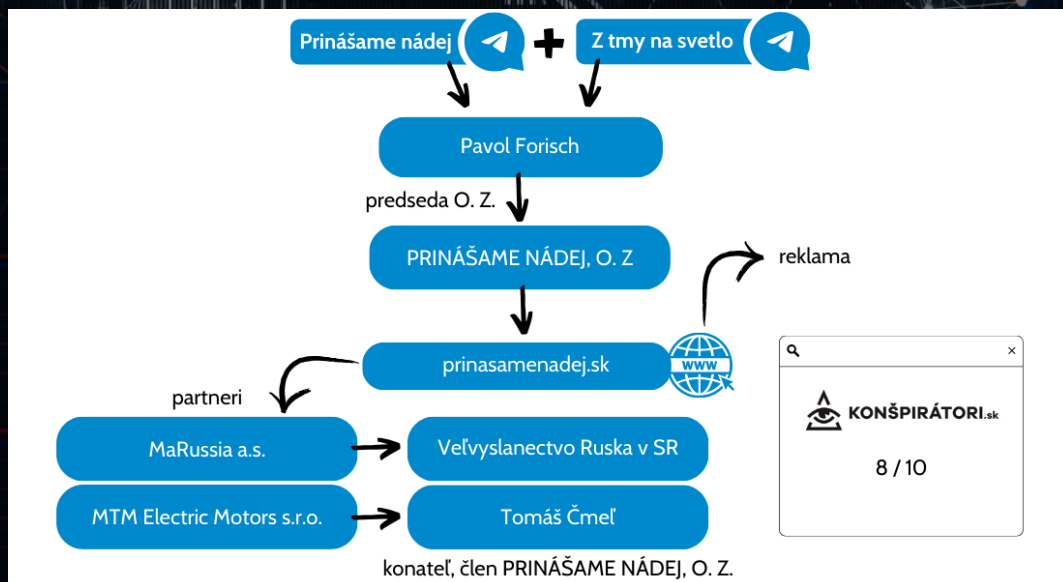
Prinášame nádej + Z tmy na svetlo

Pavol Forisch

predseda O. Z.

PRINÁŠAME NÁDEJ, O. Z

reklama

prinasamenadej.sk

www

partneri

MaRussia a.s.

Veľvyslanectvo Ruska v SR

MTM Electric Motors s.r.o.

Tomáš Čmeľ

konateľ, člen PRINÁŠAME NÁDEJ, O. Z.

×

KONŠPIRÁTORI.sk

8 / 10